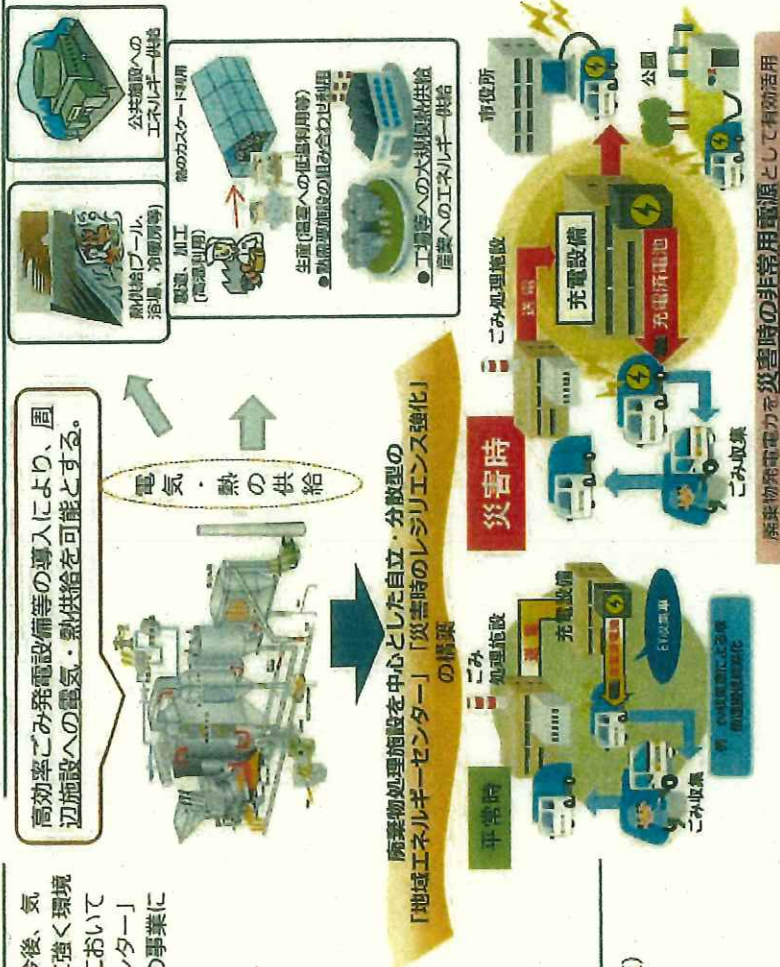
高効率ごみ発電設備等の導入により、周辺施設への電気・熱供給を可能とする。

電気・熱の供給

熱供給(プール、浴場、冷暖房等)

製造、加工(高温利用)

生産(温室への低温利用等)
●熱需要施設の組み合わせ利用

他のカスケード利用

公共施設へのエネルギー供給

●工場等への大規模熱供給
産業へのエネルギー供給

廃棄物処理施設を中心とした自立・分散型の「地域エネルギーセンター」「災害時のレジリエンス強化」の構築

平常時

ごみ収集

ごみ処理施設

充電設備

EVの活用

例 EV収集車による効率的な収集運搬

災害時

ごみ収集

ごみ処理施設

充電設備

充電済電池

市役所

公園

廃棄物発電電力を災害時の非常用電源として有効活用

…後、気
…強く環境
…において
…ンター」
…の事業に